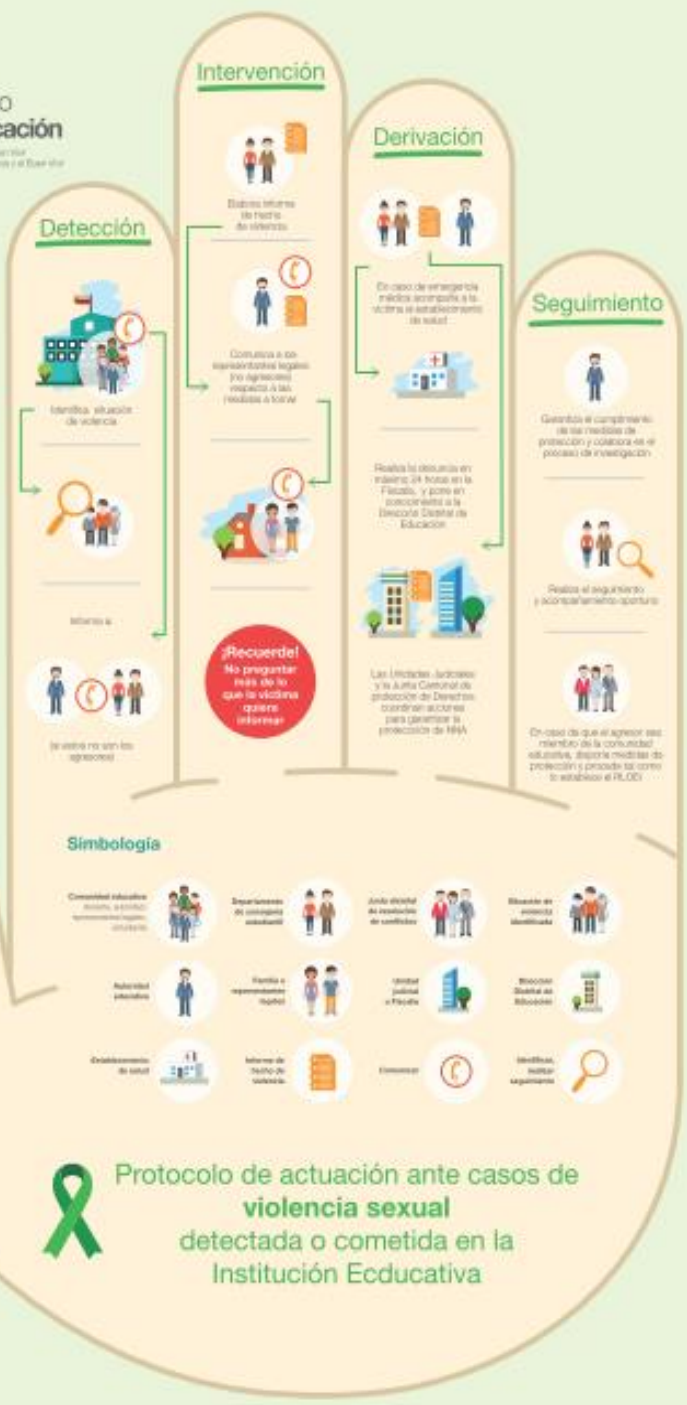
o
cación
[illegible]

Intervención

Elabora informe de hecho de violencia

Comunica a los representantes legales (no agresores) respecto a las medidas a tomar

¡Recuerde! No preguntar más de lo que la víctima quiere informar

Derivación

En caso de emergencia médica acompaña a la víctima al establecimiento de salud

Realiza la denuncia en máximo 24 horas en la Fiscalía, y pone en conocimiento a la Dirección Distrital de Educación

Las Unidades Judiciales y la Junta Cantonal de protección de Derechos coordinan acciones para garantizar la protección de NNA

Detección

Identifica situación de violencia

Informa a

(si estos no son los agresores)

Seguimiento

Garantiza el cumplimiento de las medidas de protección y colabora en el proceso de investigación

Realiza el seguimiento y acompañamiento oportuno

En caso de que el agresor sea miembro de la comunidad educativa, dispone medidas de protección y procede tal como lo establece el RLOEI

Simbología

Comunidad educativa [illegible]

Departamento de consejería estudiantil

Junta distrital de resolución de conflictos

Situación de violencia identificada

Autoridad educativa

Familia o representantes legales

Unidad judicial o Fiscalía

Dirección Distrital de Educación

Establecimiento de salud

Informe de hecho de violencia

Comunicar

Identificar, realizar seguimiento

Protocolo de actuación ante casos de violencia sexual detectada o cometida en la Institución Ecducativa